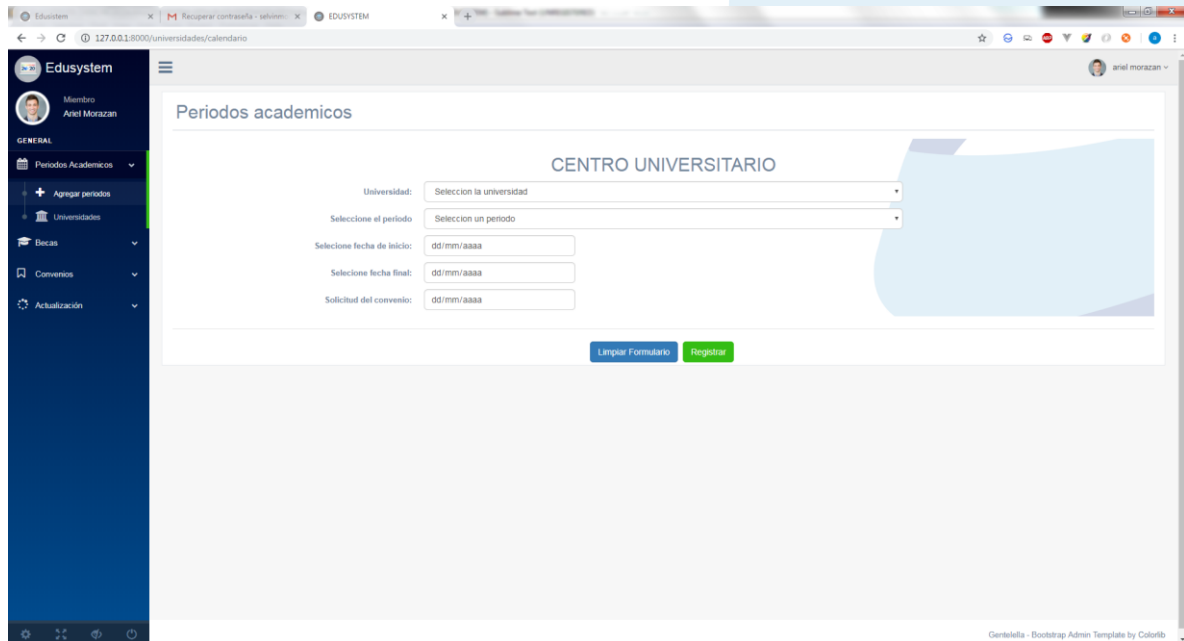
Edusistem
Recuperar contraseña - setvinm
EDUSYSTEM
127.0.0.1:8000/universidades/calendario

Edusystem
Miembro
Ariel Morazan
GENERAL
Periodos Academicos
Agregar periodos
Universidades
Becas
Convenios
Actualización

ariel morazan

Periodos academicos

CENTRO UNIVERSITARIO

Universidad: Seleccion la universidad
Seleccione el periodo Seleccion un periodo
Selecione fecha de inicio: dd/mm/aaaa
Selecione fecha final: dd/mm/aaaa
Solicitud del convenio: dd/mm/aaaa

Limpiar Formulario
Registrar

Gentelella - Bootstrap Admin Template by Colorlib